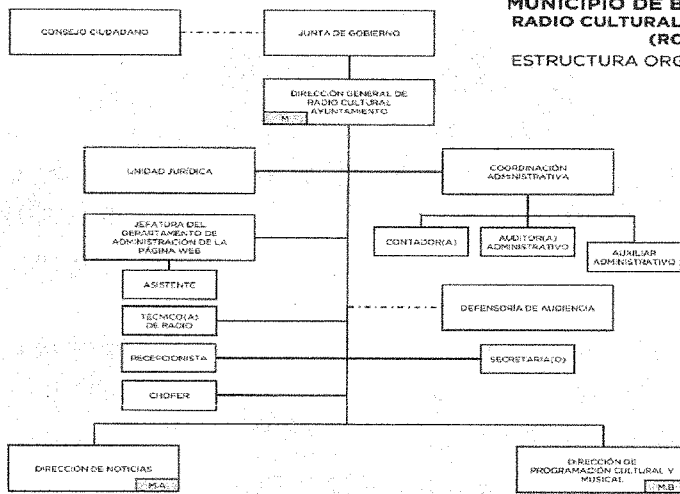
MUNICIPIO DE B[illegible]
RADIO CULTURAL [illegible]
(RC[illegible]
ESTRUCTURA ORG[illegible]

CONSEJO CIUDADANO

JUNTA DE GOBIERNO

DIRECCIÓN GENERAL DE RADIO CULTURAL AYUNTAMIENTO
M.

UNIDAD JURÍDICA

COORDINACIÓN ADMINISTRATIVA

JEFATURA DEL DEPARTAMENTO DE ADMINISTRACIÓN DE LA PÁGINA WEB

CONTADOR(A)

AUDITOR(A) ADMINISTRATIVO

AUXILIAR ADMINISTRATIVO

ASISTENTE

TÉCNICO(A) DE RADIO

DEFENSORÍA DE AUDIENCIA

RECEPCIONISTA

SECRETARIA(O)

CHOFER

DIRECCIÓN DE NOTICIAS
M.A.

DIRECCIÓN DE PROGRAMACIÓN CULTURAL Y MUSICAL
M.B